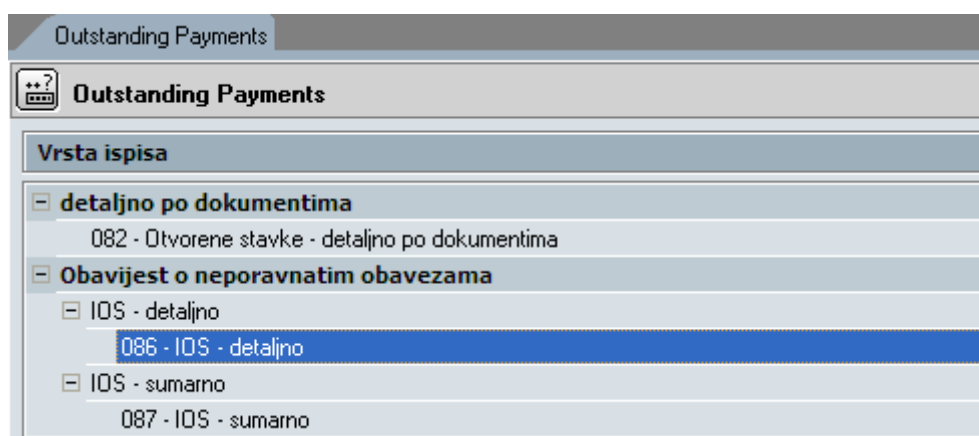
Outstanding Payments

Outstanding Payments

Vrsta ispisa

⊟ detaljno po dokumentima

082 - Otvorene stavke - detaljno po dokumentima

⊟ Obavijest o neporavnatim obavezama

⊟ IOS - detaljno

086 - IOS - detaljno

⊟ IOS - sumarno

087 - IOS - sumarno